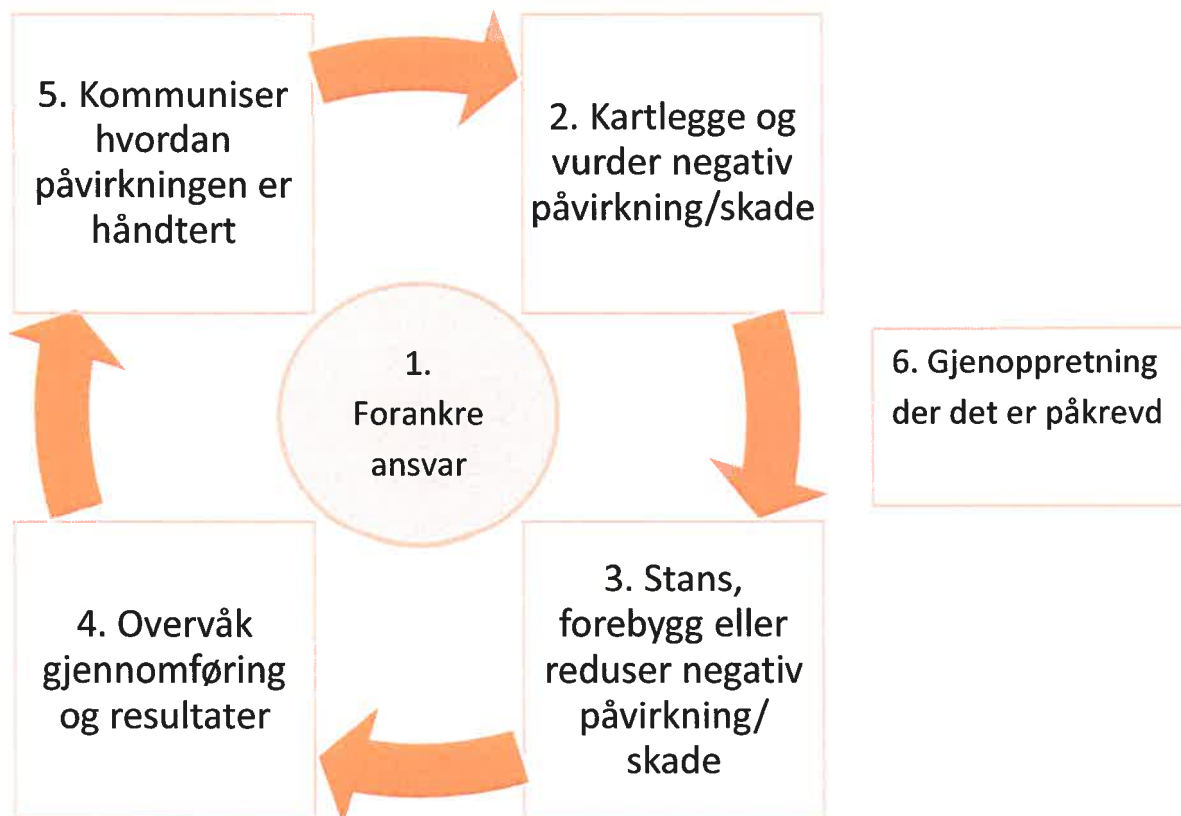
5. Kommuniser hvordan påvirkningen er håndtert

2. Kartlegge og vurder negativ påvirkning/skade

1. Forankre ansvar

6. Gjenoppretning der det er påkrevd

4. Overvåk gjennomføring og resultater

3. Stans, forebygg eller reduser negativ påvirkning/ skade